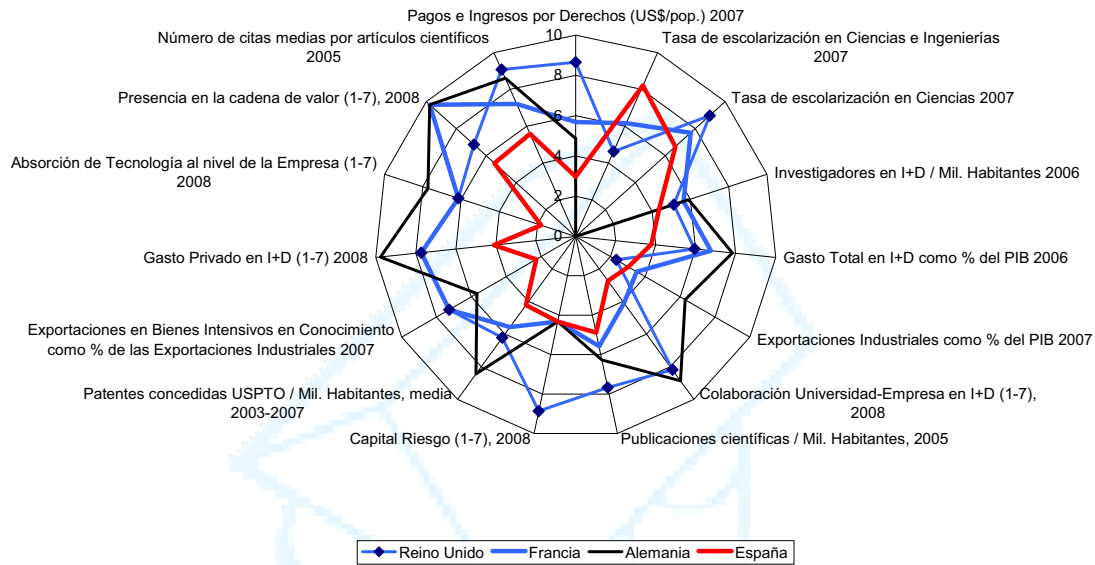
Pagos e Ingresos por Derechos (US$/pop.) 2007

Tasa de escolarización en Ciencias e Ingenierías 2007

Tasa de escolarización en Ciencias 2007

Investigadores en I+D / Mil. Habitantes 2006

Gasto Total en I+D como % del PIB 2006

Exportaciones Industriales como % del PIB 2007

Colaboración Universidad-Empresa en I+D (1-7), 2008

Publicaciones científicas / Mil. Habitantes, 2005

Capital Riesgo (1-7), 2008

Patentes concedidas USPTO / Mil. Habitantes, media 2003-2007

Exportaciones en Bienes Intensivos en Conocimiento como % de las Exportaciones Industriales 2007

Gasto Privado en I+D (1-7) 2008

Absorción de Tecnología al nivel de la Empresa (1-7) 2008

Presencia en la cadena de valor (1-7), 2008

Número de citas medias por artículos científicos 2005

10
8
6
4
2
0

Reino Unido   Francia   Alemania   España